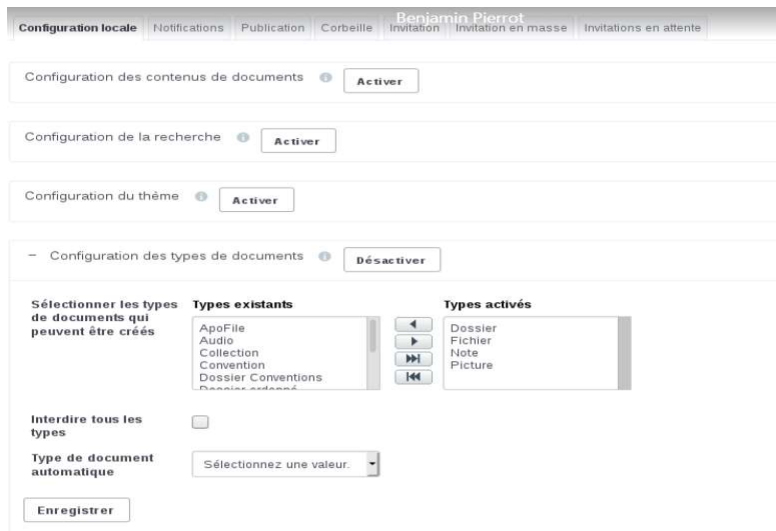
Benjamin Pierrot

Configuration locale | Notifications | Publication | Corbeille | Invitation | Invitation en masse | Invitations en attente

Configuration des contenus de documents Activer

Configuration de la recherche Activer

Configuration du thème Activer

− Configuration des types de documents Désactiver

Sélectionner les types de documents qui peuvent être créés

Types existants
ApoFile
Audio
Collection
Convention
Dossier Conventions
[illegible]

Types activés
Dossier
Fichier
Note
Picture

Interdire tous les types

Type de document automatique

Sélectionnez une valeur.

Enregistrer